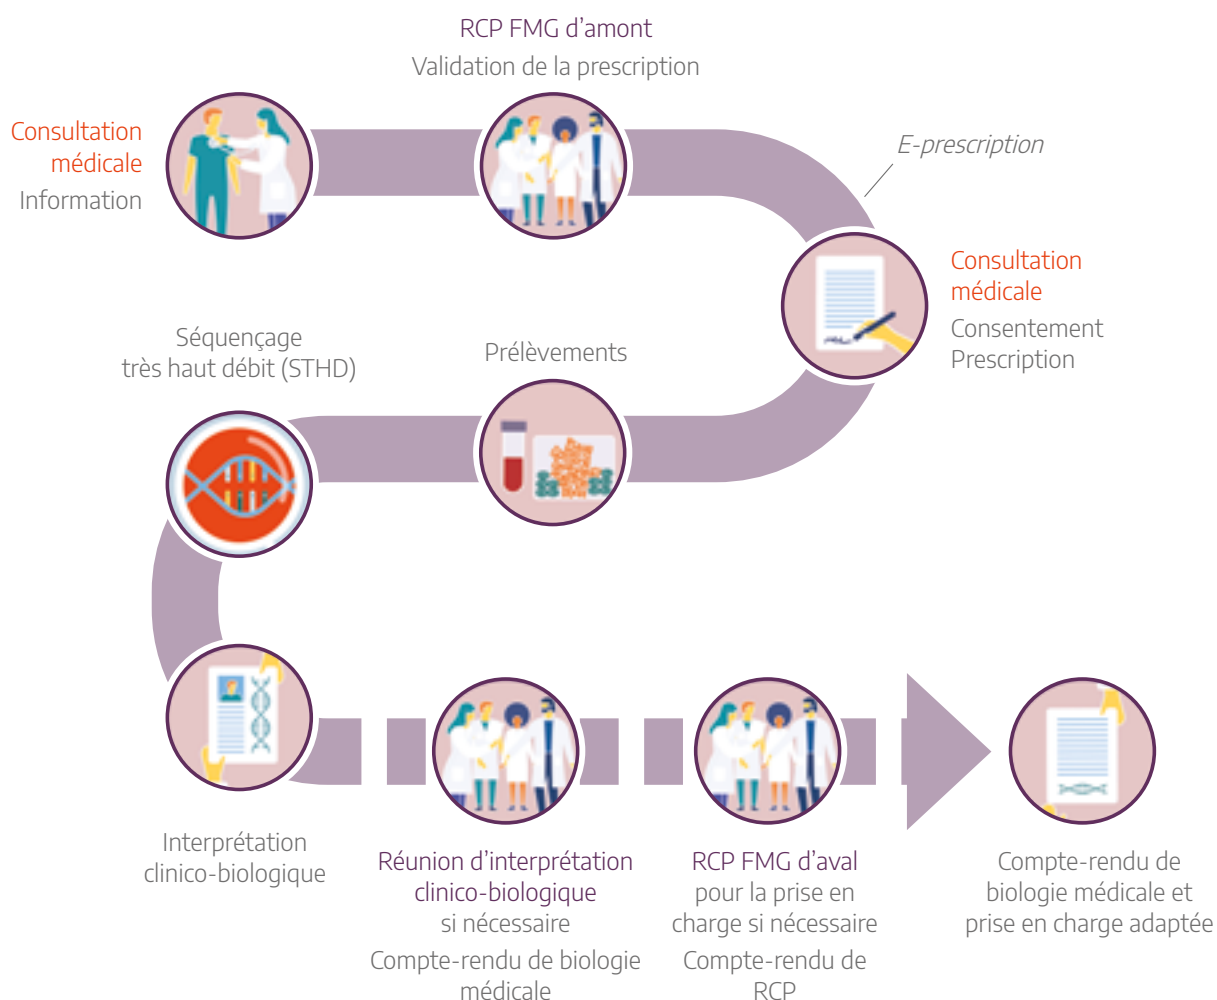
RCP FMG d'amont
Validation de la prescription

Consultation médicale
Information

E-prescription

Consultation médicale
Consentement
Prescription

Séquençage très haut débit (STHD)

Prélèvements

Interprétation clinico-biologique

Réunion d'interprétation clinico-biologique
si nécessaire
Compte-rendu de biologie médicale

RCP FMG d'aval
pour la prise en charge si nécessaire
Compte-rendu de RCP

Compte-rendu de biologie médicale et prise en charge adaptée